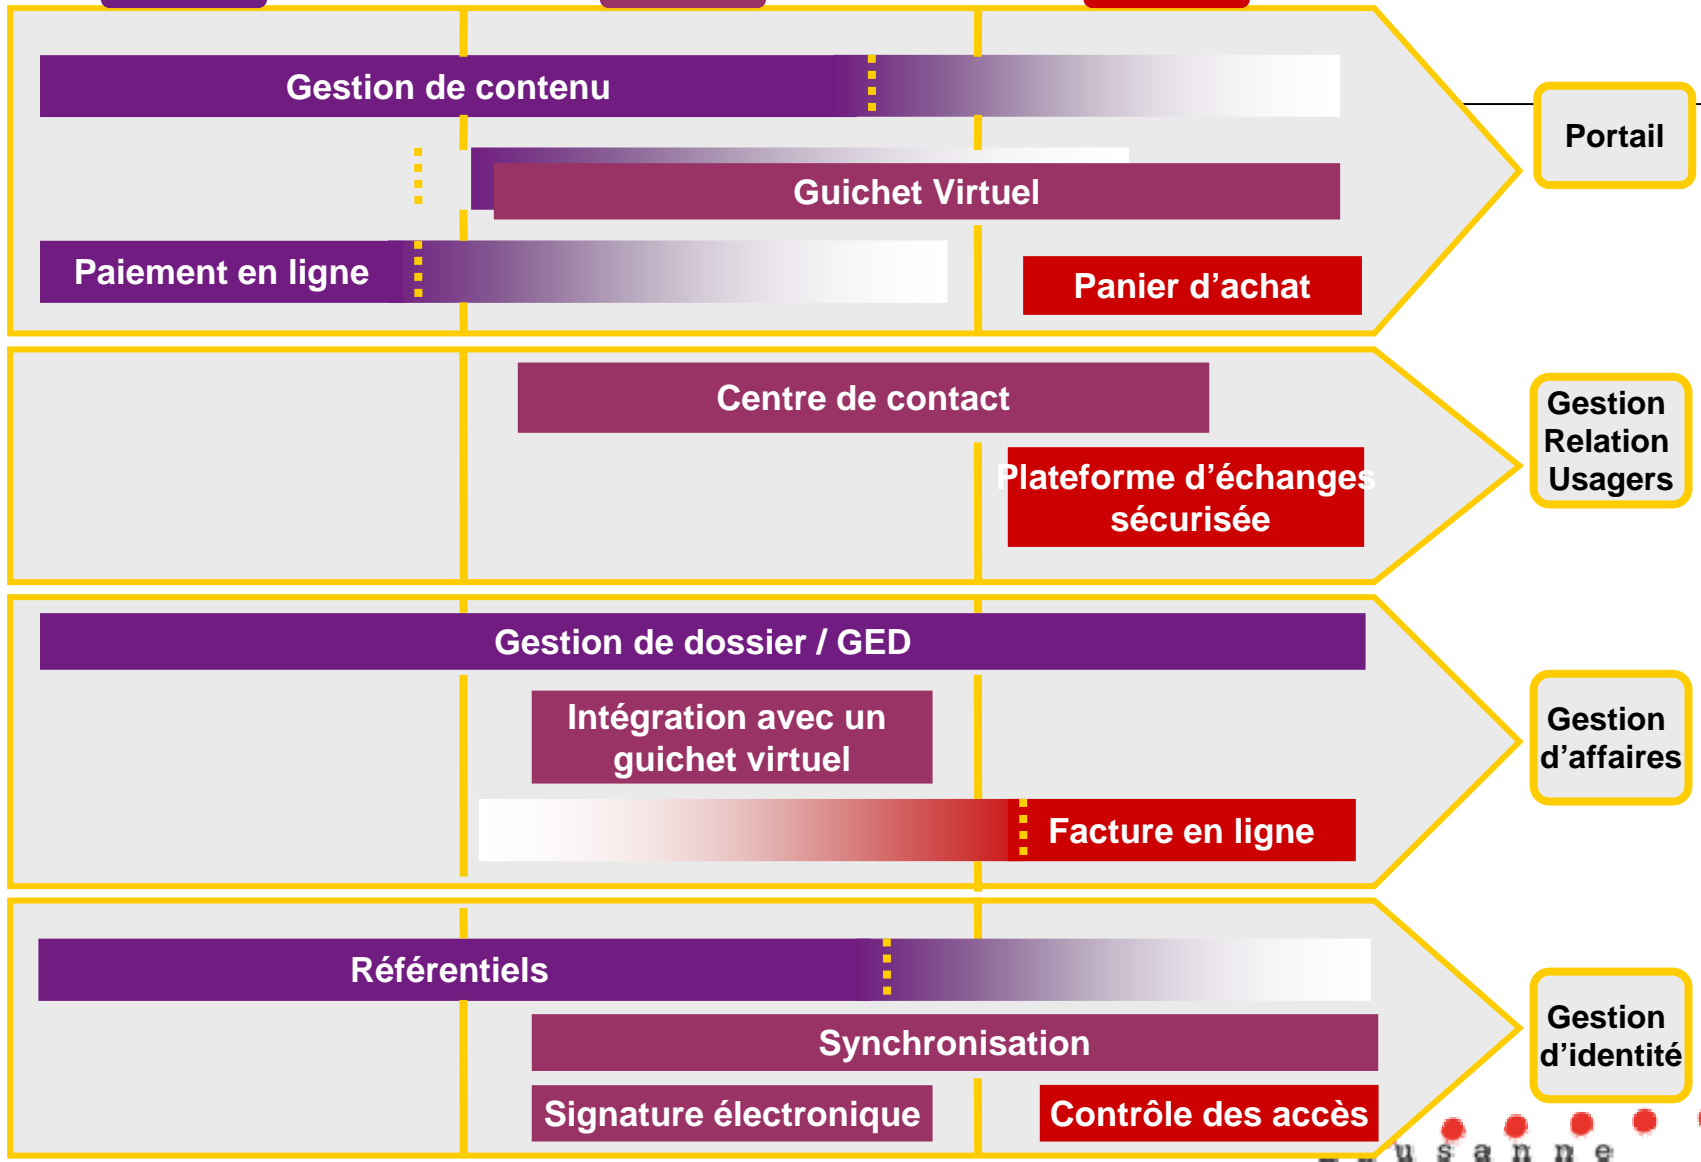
Gestion de contenu

Guichet Virtuel

Paiement en ligne

Panier d'achat

Portail

Centre de contact

Plateforme d'échanges sécurisée

Gestion Relation Usagers

Gestion de dossier / GED

Intégration avec un guichet virtuel

Facture en ligne

Gestion d'affaires

Référentiels

Synchronisation

Signature électronique

Contrôle des accès

Gestion d'identité

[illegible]usanne